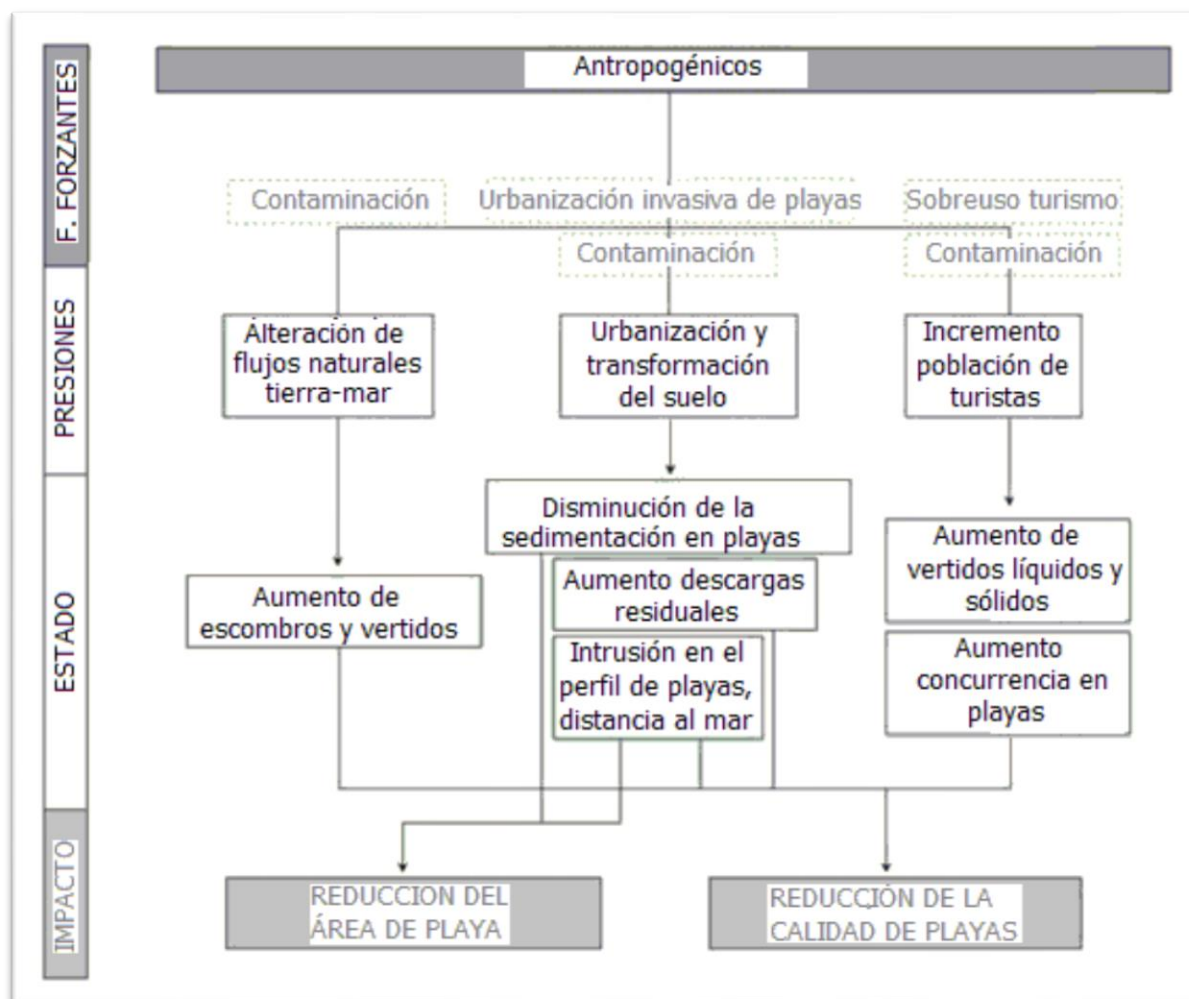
F. FORZANTES

PRESIONES

ESTADO

IMPACTO

Antropogénicos

Contaminación

Urbanización invasiva de playas

Sobreuso turismo

Contaminación

Contaminación

Alteración de flujos naturales tierra-mar

Urbanización y transformación del suelo

Incremento población de turistas

Disminución de la sedimentación en playas

Aumento descargas residuales

Intrusión en el perfil de playas, distancia al mar

Aumento de escombros y vertidos

Aumento de vertidos líquidos y sólidos

Aumento concurrencia en playas

REDUCCION DEL ÁREA DE PLAYA

REDUCCIÓN DE LA CALIDAD DE PLAYAS